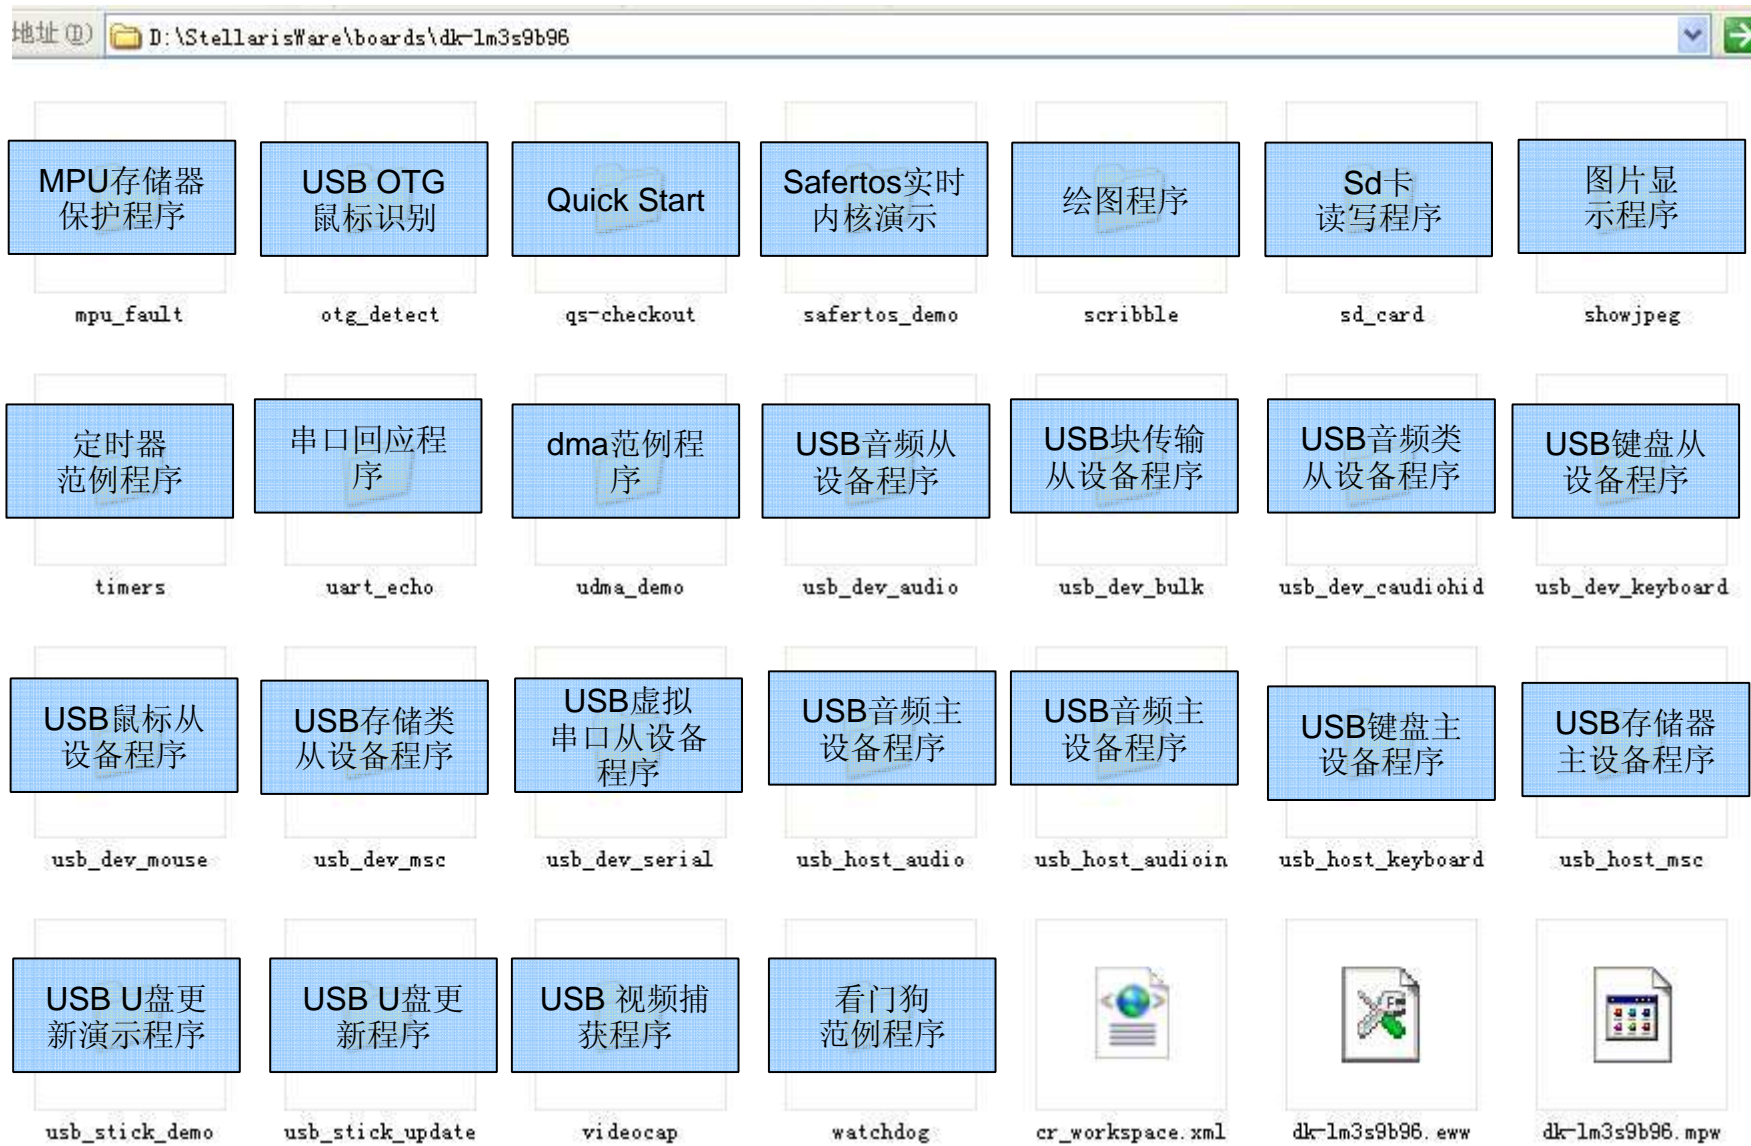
地址(D) D:\StellarisWare\boards\dk-lm3s9b96

MPU存储器保护程序
mpu_fault

USB OTG鼠标识别
otg_detect

Quick Start
qs-checkout

Safertos实时内核演示
safertos_demo

绘图程序
scribble

Sd卡读写程序
sd_card

图片显示程序
showjpeg

定时器范例程序
timers

串口回应程序
uart_echo

dma范例程序
udma_demo

USB音频从设备程序
usb_dev_audio

USB块传输从设备程序
usb_dev_bulk

USB音频类从设备程序
usb_dev_caudiohid

USB键盘从设备程序
usb_dev_keyboard

USB鼠标从设备程序
usb_dev_mouse

USB存储类从设备程序
usb_dev_msc

USB虚拟串口从设备程序
usb_dev_serial

USB音频主设备程序
usb_host_audio

USB音频主设备程序
usb_host_audioin

USB键盘主设备程序
usb_host_keyboard

USB存储器主设备程序
usb_host_msc

USB U盘更新演示程序
usb_stick_demo

USB U盘更新程序
usb_stick_update

USB 视频捕获程序
videocap

看门狗范例程序
watchdog

cr_workspace.xml

dk-lm3s9b96.eww

dk-lm3s9b96.mpw